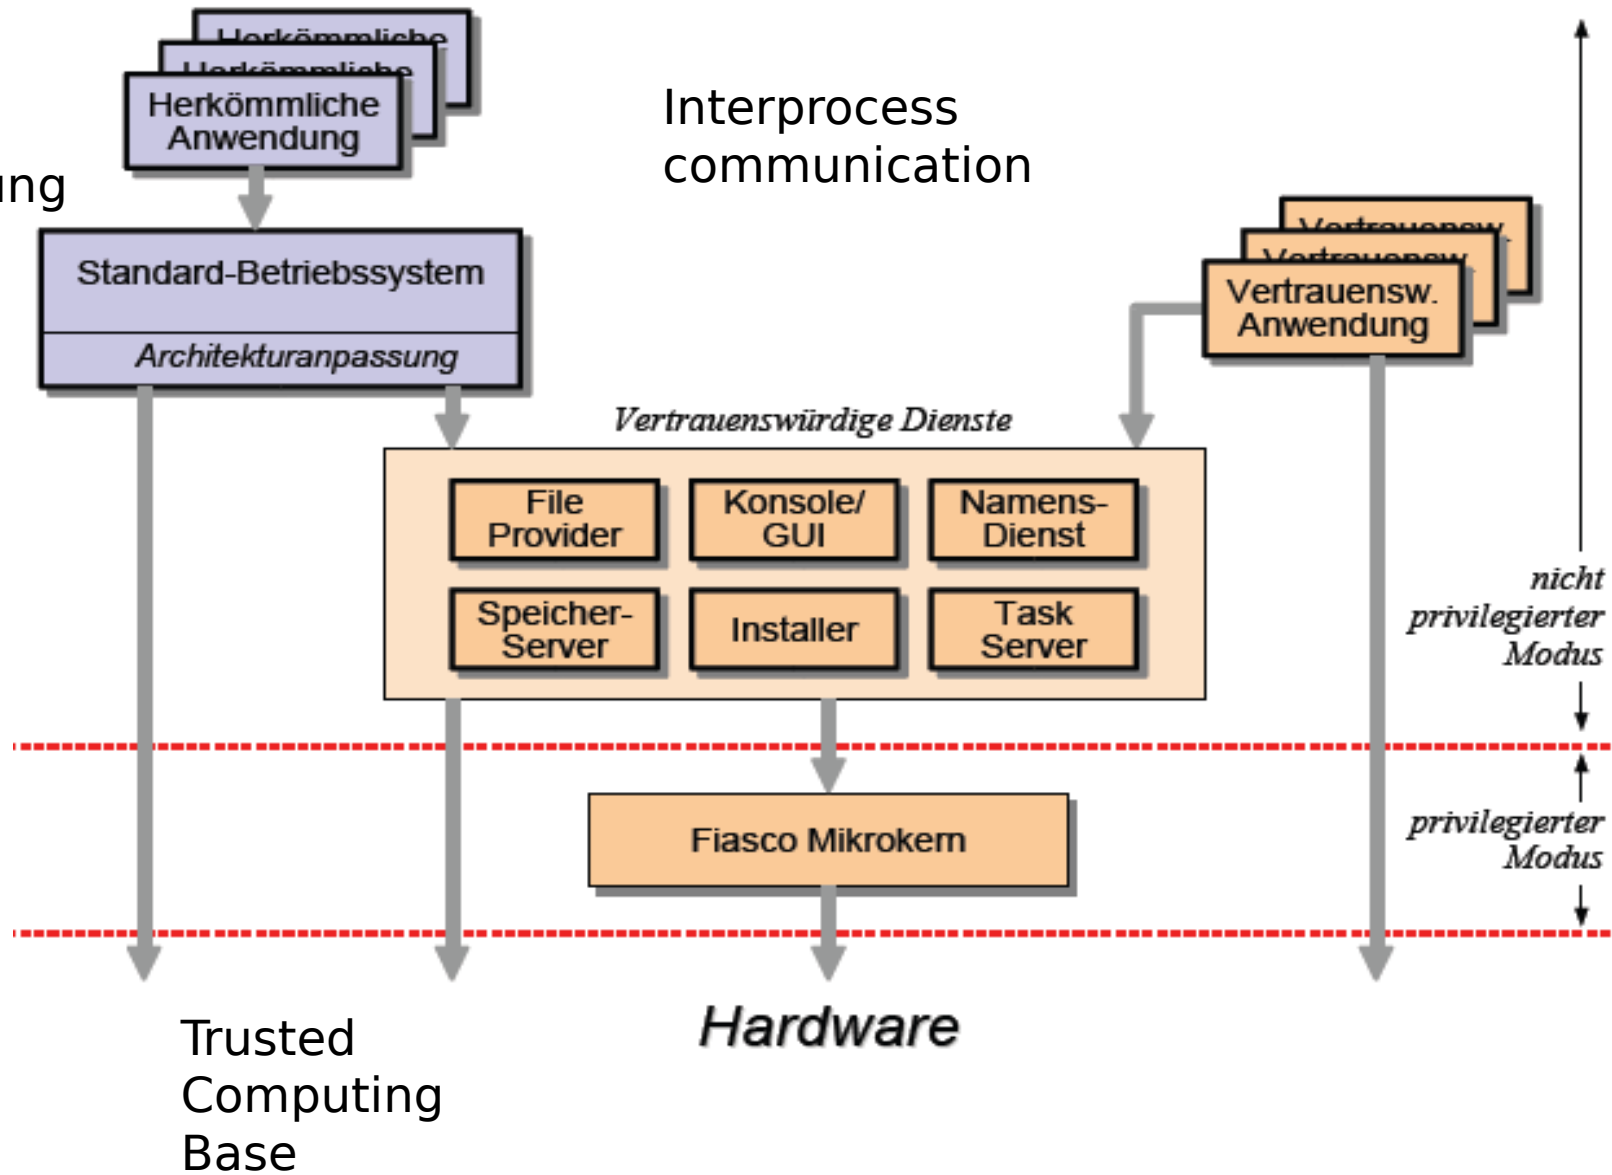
Herkömmliche
Herkömmliche
Herkömmliche Anwendung

ung

Interprocess communication

Standard-Betriebssystem
Architekturanpassung

Vertrauensw.
Vertrauensw.
Vertrauensw. Anwendung

Vertrauenswürdige Dienste

File Provider
Konsole/ GUI
Namens-Dienst
Speicher-Server
Installer
Task Server

nicht privilegierter Modus

privilegierter Modus

Fiasco Mikrokern

Trusted Computing Base

Hardware